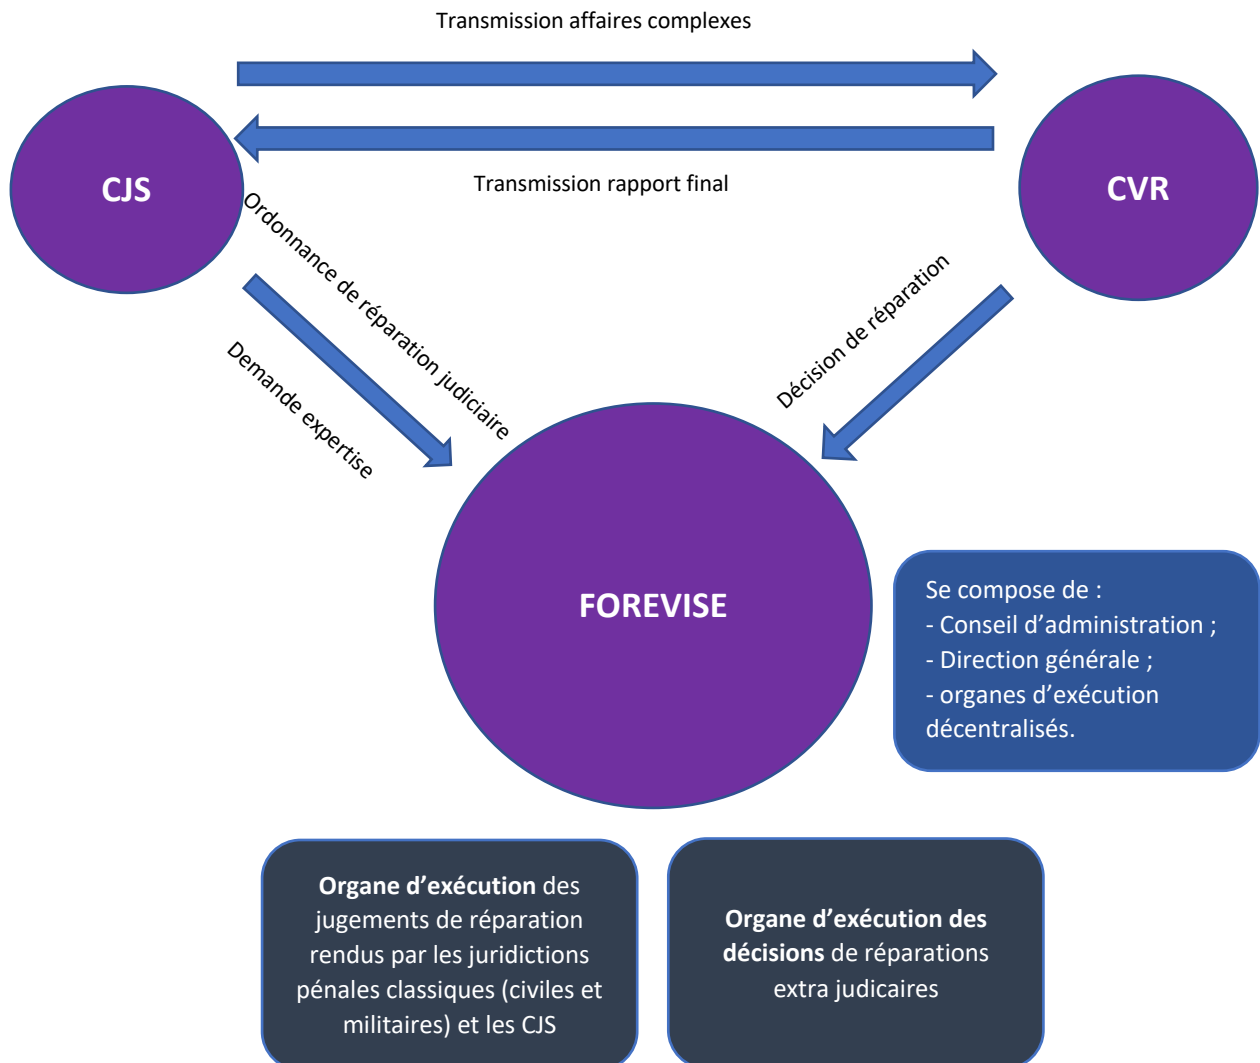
Transmission affaires complexes

CJS

Transmission rapport final

CVR

Ordonnance de réparation judiciaire

Demande expertise

Décision de réparation

FOREVISE

Se compose de :
- Conseil d'administration ;
- Direction générale ;
- organes d'exécution décentralisés.

**Organe d'exécution** des jugements de réparation rendus par les juridictions pénales classiques (civiles et militaires) et les CJS

**Organe d'exécution des décisions** de réparations extra judicaires